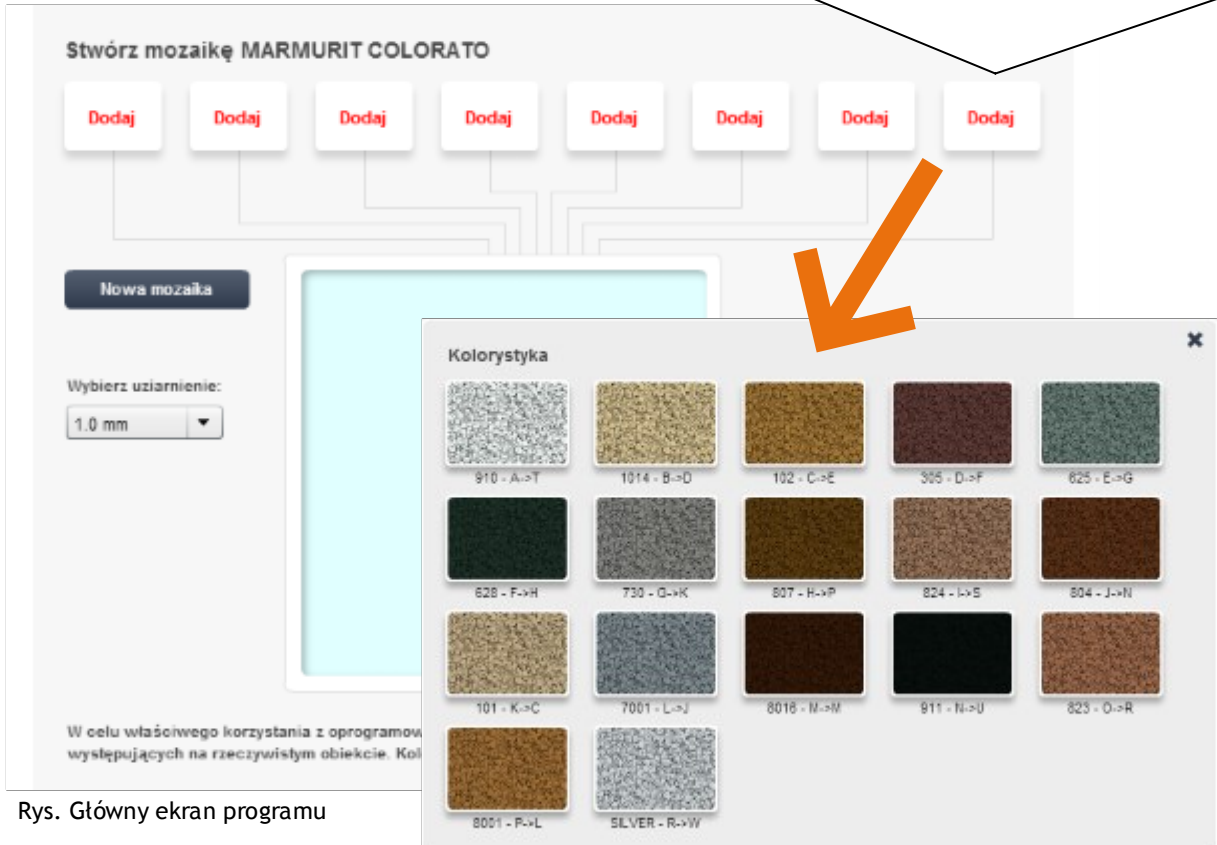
Stwórz mozaikę MARMURIT COLORATO

Dodaj Dodaj Dodaj Dodaj Dodaj Dodaj Dodaj Dodaj

Nowa mozaika

Wybierz uziarnienie:

1.0 mm

W celu właściwego korzystania z oprogramow
występujących na rzeczywistym obiekcie. Kol

Rys. Główny ekran programu

Kolorystyka

910 - A->T
1014 - B->D
102 - C->E
305 - D->F
625 - E->G
628 - F->H
730 - G->K
807 - H->P
824 - I->S
804 - J->N
101 - K->C
7001 - L->J
8016 - M->M
911 - N->U
823 - O->R
8001 - P->L
SILVER - R->W